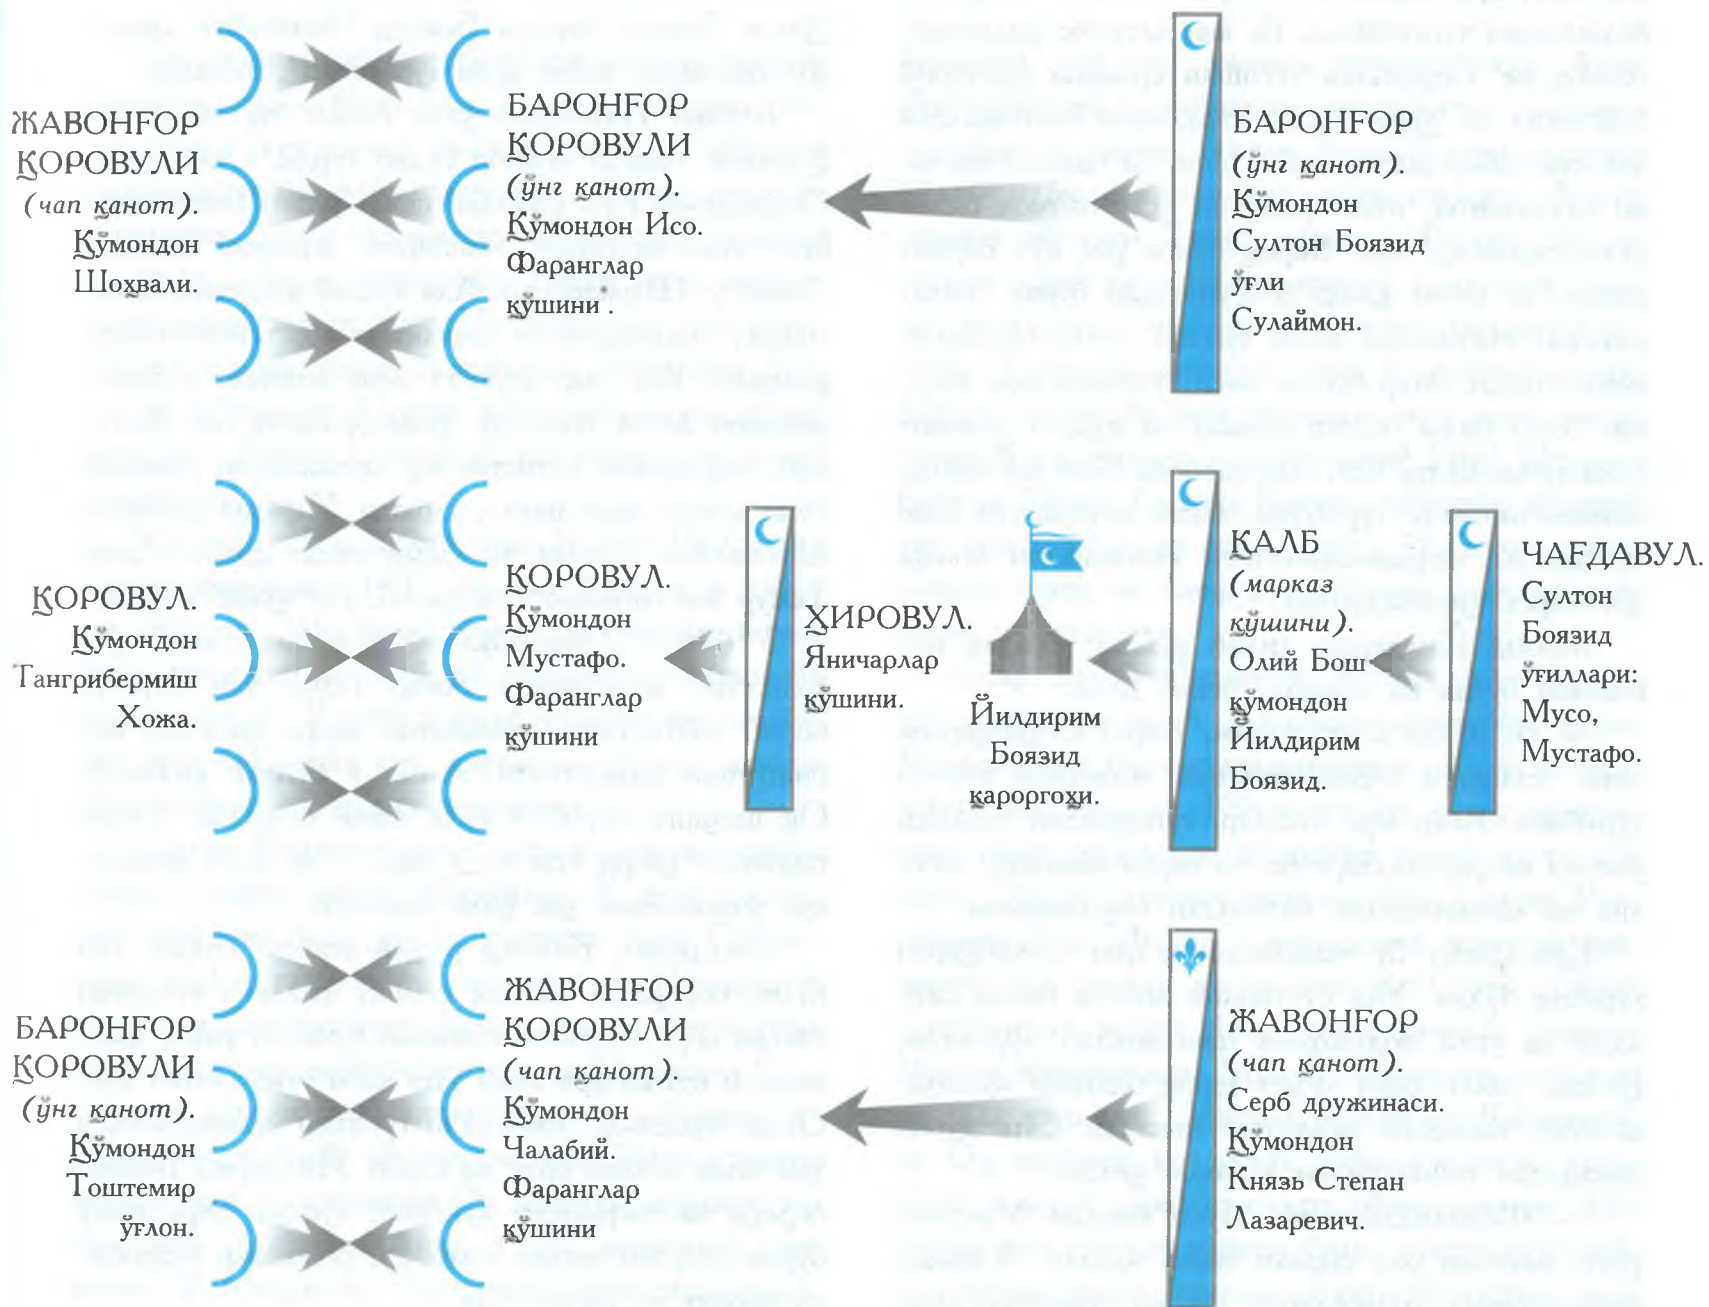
ЖАВОНҒОР ҚОРОВУЛИ (чап канот). Қўмондон Шоҳвали.

БАРОНҒОР ҚОРОВУЛИ (ўнг канот). Қўмондон Исо. Фаранглар қўшини .

БАРОНҒОР (ўнг канот). Қўмондон Султон Боязид ўғли Сулаймон.

ҚОРОВУЛ. Қўмондон Тангрибермиш Хожа.

ҚОРОВУЛ. Қўмондон Мустафо. Фаранглар қўшини

ҲИРОВУЛ. Яничарлар қўшини.

Йилдирим Боязид қароргоҳи.

ҚАЛБ (марказ қўшини). Олий Бош қўмондон Йилдирим Боязид.

ЧАҒДАВУЛ. Султон Боязид ўғиллари: Мусо, Мустафо.

БАРОНҒОР ҚОРОВУЛИ (ўнг канот). Қўмондон Тоштемир ўғлон.

ЖАВОНҒОР ҚОРОВУЛИ (чап канот). Қўмондон Чалабий. Фаранглар қўшини

ЖАВОНҒОР (чап канот). Серб дружинаси. Қўмондон Князь Степан Лазаревич.